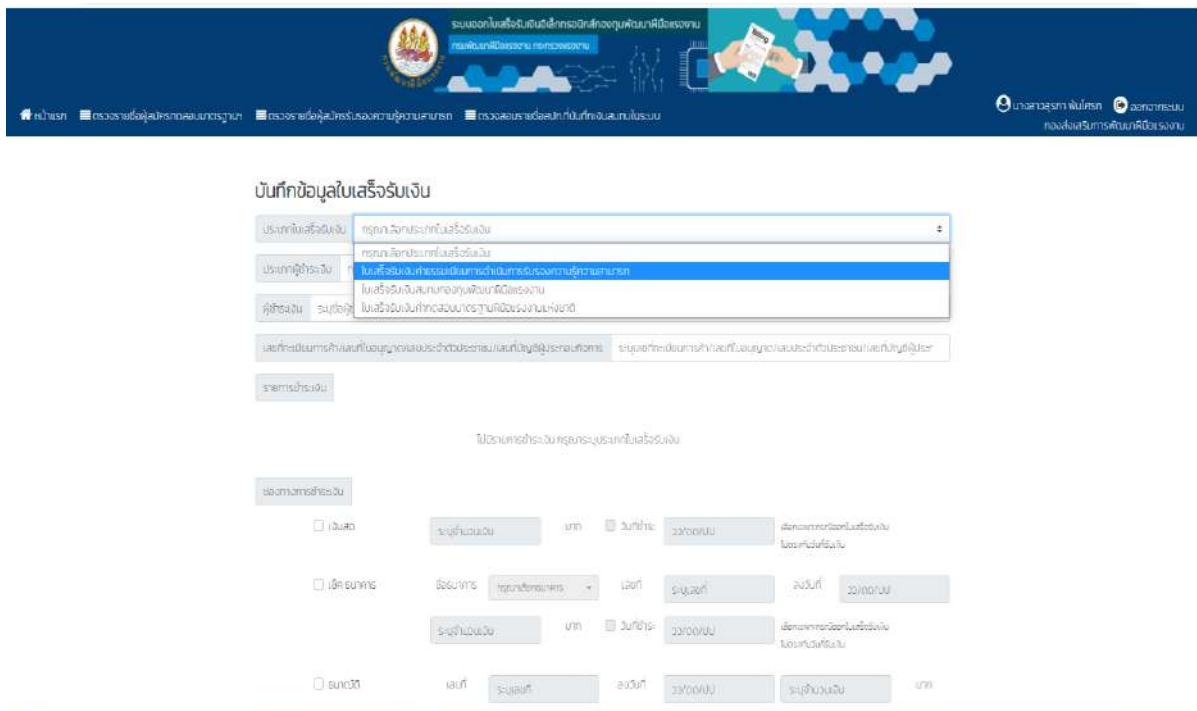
ระบบออกใบเสร็จรับเงินอิเล็กทรอนิกส์กองทุนพัฒนาฝีมือแรงงาน
กรมพัฒนาฝีมือแรงงาน กระทรวงแรงงาน

หน้าแรก ตรวจรายชื่อผู้สมัครทดสอบมาตรฐาน ตรวจรายชื่อผู้สมัครรับรองความรู้ความสามารถ ตรวจสอบรายชื่อสถานที่บันทึกเงินสมทบในระบบ

นางสาวสุธิภา พันโสภา ออกจากระบบ
กองส่งเสริมการพัฒนาฝีมือแรงงาน

บันทึกข้อมูลใบเสร็จรับเงิน

ประเภทใบเสร็จรับเงิน | กรุณาเลือกประเภทใบเสร็จรับเงิน
กรุณาเลือกประเภทใบเสร็จรับเงิน
ใบเสร็จรับเงินค่าธรรมเนียมการดำเนินการรับรองความรู้ความสามารถ
ใบเสร็จรับเงินสมทบกองทุนพัฒนาฝีมือแรงงาน
ใบเสร็จรับเงินค่าทดสอบมาตรฐานฝีมือแรงงานแห่งชาติ

ประเภทผู้ชำระเงิน

ผู้ชำระเงิน ระบุชื่อผู้

เลขที่ทะเบียนการค้า/เลขที่ใบอนุญาต/เลขประจำตัวประชาชน/เลขที่บัญชีผู้ประกอบกิจการ | ระบุเลขที่ทะเบียนการค้า/เลขที่ใบอนุญาต/เลขประจำตัวประชาชน/เลขที่บัญชีผู้ประ

รายการชำระเงิน

ไม่มีรายการชำระเงิน กรุณาระบุประเภทใบเสร็จรับเงิน

ช่องทางการชำระเงิน

เงินสด | ระบุจำนวนเงิน | บาท | วันที่ชำระ | วว/ดด/ปปป | เลือกกรณีการออกใบเสร็จรับเงินไม่ตรงกับวันที่รับเงิน

เช็คธนาคาร | ชื่อธนาคาร | กรุณาเลือกธนาคาร | เลขที่ | ระบุเลขที่ | ลงวันที่ | วว/ดด/ปปป

ระบุจำนวนเงิน | บาท | วันที่ชำระ | วว/ดด/ปปป | เลือกกรณีการออกใบเสร็จรับเงินไม่ตรงกับวันที่รับเงิน

ธนาณัติ | เลขที่ | ระบุเลขที่ | ลงวันที่ | วว/ดด/ปปป | ระบุจำนวนเงิน | บาท